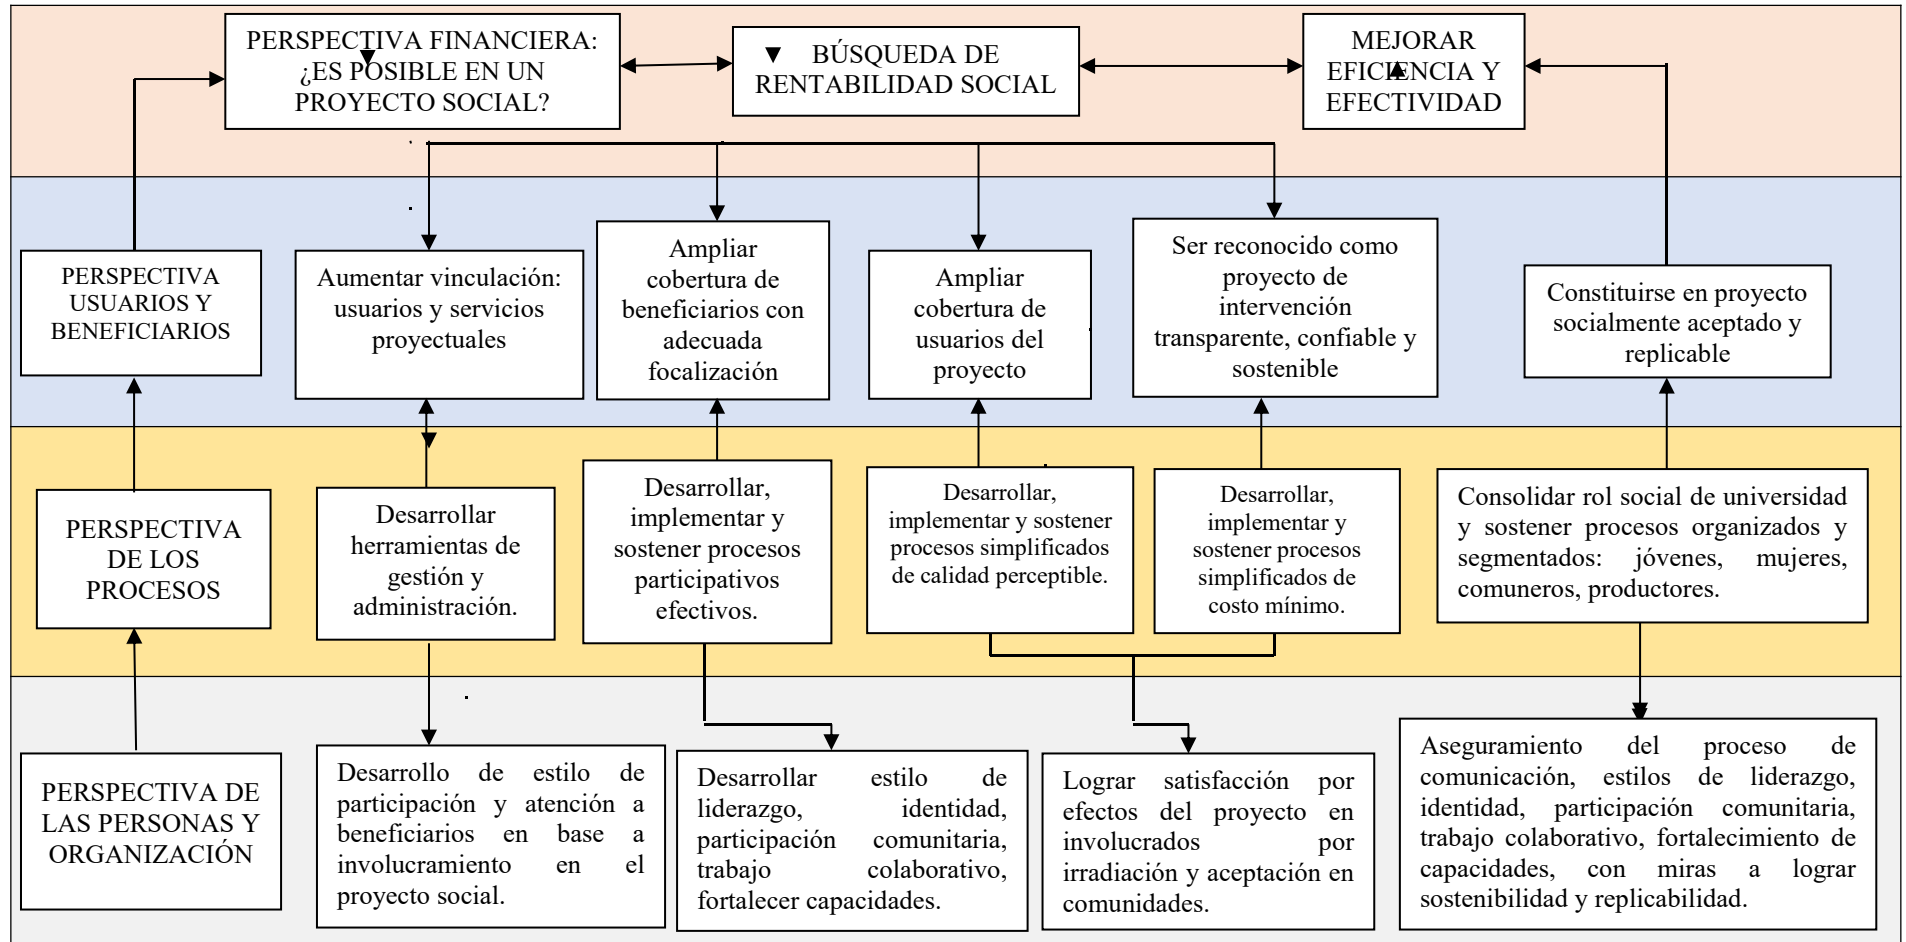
PERSPECTIVA FINANCIERA: ¿ES POSIBLE EN UN PROYECTO SOCIAL?

BÚSQUEDA DE RENTABILIDAD SOCIAL

MEJORAR EFICIENCIA Y EFECTIVIDAD

PERSPECTIVA USUARIOS Y BENEFICIARIOS

Aumentar vinculación: usuarios y servicios proyectuales

Ampliar cobertura de beneficiarios con adecuada focalización

Ampliar cobertura de usuarios del proyecto

Ser reconocido como proyecto de intervención transparente, confiable y sostenible

Constituirse en proyecto socialmente aceptado y replicable

PERSPECTIVA DE LOS PROCESOS

Desarrollar herramientas de gestión y administración.

Desarrollar, implementar y sostener procesos participativos efectivos.

Desarrollar, implementar y sostener procesos simplificados de calidad perceptible.

Desarrollar, implementar y sostener procesos simplificados de costo mínimo.

Consolidar rol social de universidad y sostener procesos organizados y segmentados: jóvenes, mujeres, comuneros, productores.

PERSPECTIVA DE LAS PERSONAS Y ORGANIZACIÓN

Desarrollo de estilo de participación y atención a beneficiarios en base a involucramiento en el proyecto social.

Desarrollar estilo de liderazgo, identidad, participación comunitaria, trabajo colaborativo, fortalecer capacidades.

Lograr satisfacción por efectos del proyecto en involucrados por irradiación y aceptación en comunidades.

Aseguramiento del proceso de comunicación, estilos de liderazgo, identidad, participación comunitaria, trabajo colaborativo, fortalecimiento de capacidades, con miras a lograr sostenibilidad y replicabilidad.